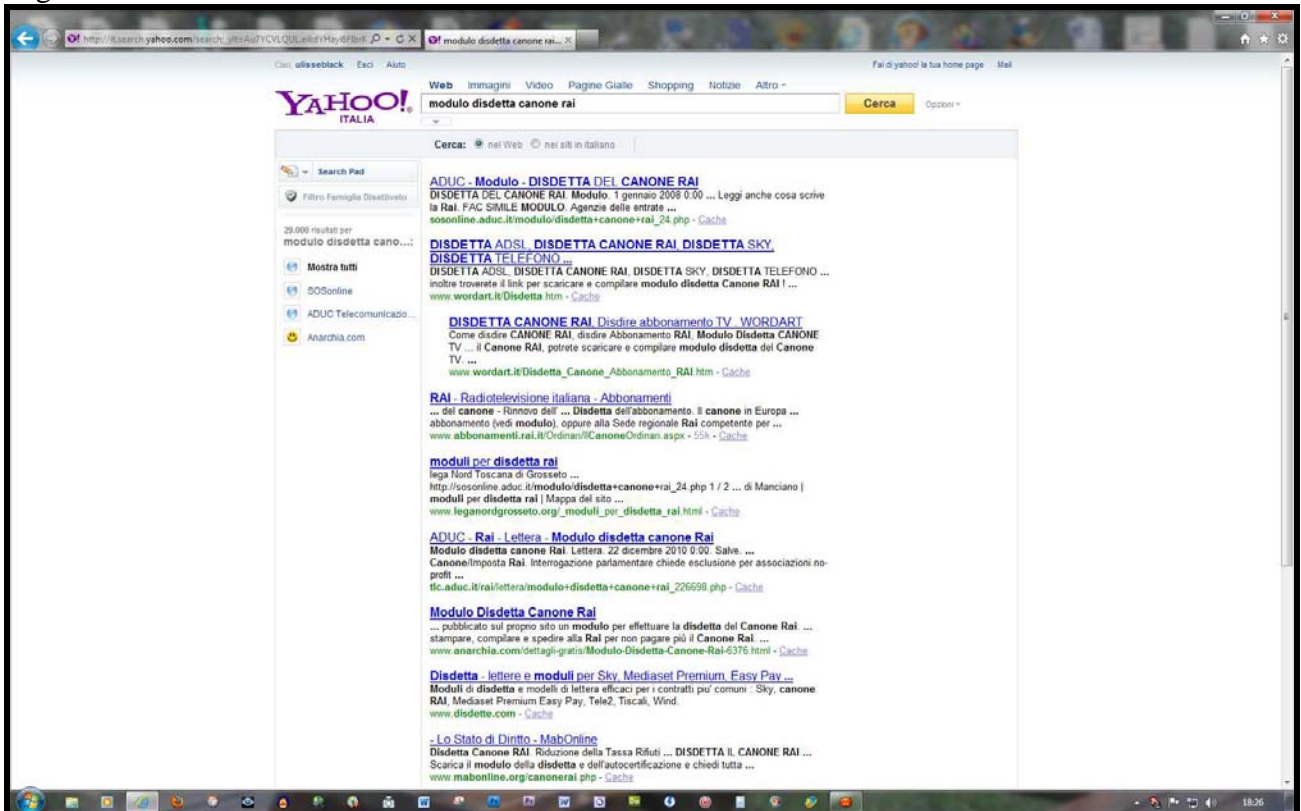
http://it.search.yahoo.com/search;_ylt=AuTYCVLQUL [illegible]
modulo disdetta canone rai... ×

Ciao, ulisseblack Esci Aiuto

Fai di yahoo! la tua home page Mail

YAHOO! ITALIA

Web Immagini Video Pagine Gialle Shopping Notizie Altro

modulo disdetta canone rai

Cerca

Opzioni

Cerca: nel Web nei siti in italiano

Search Pad

Filtro Famiglia Disattivato

29.000 risultati per modulo disdetta cano...:

Mostra tutti

SOSonline

ADUC Telecomunicazio...

Anarchia.com

ADUC - Modulo - DISDETTA DEL CANONE RAI
DISDETTA DEL CANONE RAI. Modulo. 1 gennaio 2008 0:00 ... Leggi anche cosa scrive la Rai. FAC SIMILE MODULO. Agenzie delle entrate ...
sosonline.aduc.it/modulo/disdetta+canone+rai_24.php - Cache

DISDETTA ADSL, DISDETTA CANONE RAI, DISDETTA SKY, DISDETTA TELEFONO ...
DISDETTA ADSL, DISDETTA CANONE RAI, DISDETTA SKY, DISDETTA TELEFONO ... inoltre troverete il link per scaricare e compilare modulo disdetta Canone RAI ! ...
www.wordart.it/Disdetta.htm - Cache

DISDETTA CANONE RAI, Disdire abbonamento TV...WORDART
Come disdire CANONE RAI, disdire Abbonamento RAI, Modulo Disdetta CANONE TV ... il Canone RAI, potrete scaricare e compilare modulo disdetta del Canone TV ...
www.wordart.it/Disdetta_Canone_Abbonamento_RAI.htm - Cache

RAI - Radiotelevisione italiana - Abbonamenti
... del canone - Rinnovo dell' ... Disdetta dell'abbonamento. Il canone in Europa ... abbonamento (vedi modulo), oppure alla Sede regionale Rai competente per ...
www.abbonamenti.rai.it/Ordinari/IlCanoneOrdinari.aspx - 55k - Cache

moduli per disdetta rai
lega Nord Toscana di Grosseto ...
http://sosonline.aduc.it/modulo/disdetta+canone+rai_24.php 1 / 2 ... di Manciano | moduli per disdetta rai | Mappa del sito ...
www.leganordgrosseto.org/_moduli_per_disdetta_rai.html - Cache

ADUC - Rai - Lettera - Modulo disdetta canone Rai
Modulo disdetta canone Rai. Lettera. 22 dicembre 2010 0:00. Salve. ...
Canone/Imposta Rai. Interrogazione parlamentare chiede esclusione per associazioni no-profit ...
tlc.aduc.it/rai/lettera/modulo+disdetta+canone+rai_226698.php - Cache

Modulo Disdetta Canone Rai
... pubblicato sul proprio sito un modulo per effettuare la disdetta del Canone Rai. ... stampare, compilare e spedire alla Rai per non pagare più il Canone Rai. ...
www.anarchia.com/dettagli-gratis/Modulo-Disdetta-Canone-Rai-6376.html - Cache

Disdetta - lettere e moduli per Sky, Mediaset Premium, Easy Pay ...
Moduli di disdetta e modelli di lettera efficaci per i contratti piu' comuni : Sky, canone RAI, Mediaset Premium Easy Pay, Tele2, Tiscali, Wind.
www.disdette.com - Cache

- Lo Stato di Diritto - MabOnline
Disdetta Canone RAI. Riduzione della Tassa Rifiuti ... DISDETTA IL CANONE RAI ... Scarica il modulo della disdetta e dell'autocertificazione e chiedi tutta ...
www.mabonline.org/canonerai.php - Cache

18:26